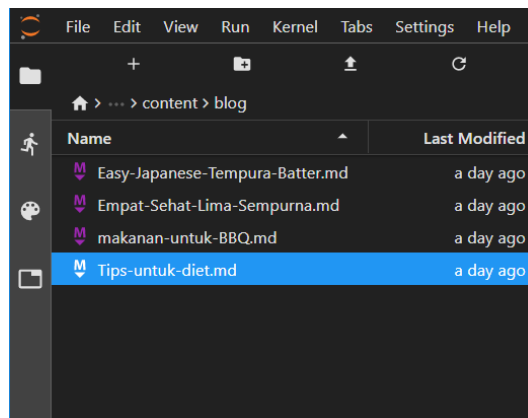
File Edit View Run Kernel Tabs Settings Help

+

› ··· › content › blog

| Name | Last Modified |
|---|---|
| Easy-Japanese-Tempura-Batter.md | a day ago |
| Empat-Sehat-Lima-Sempurna.md | a day ago |
| makanan-untuk-BBQ.md | a day ago |
| Tips-untuk-diet.md | a day ago |